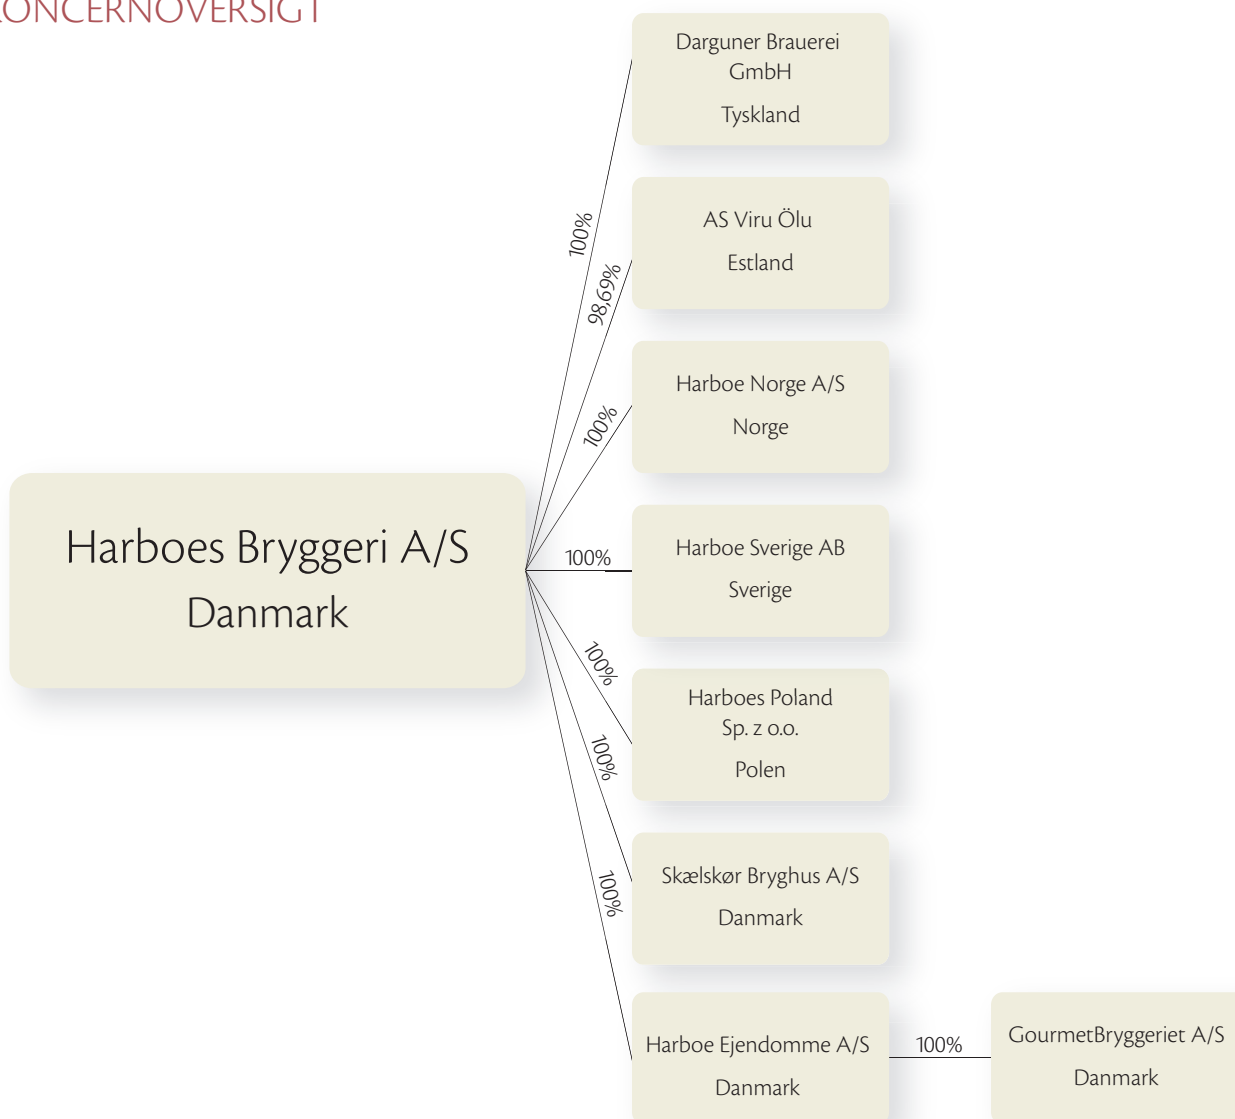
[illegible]ONCERNOVERSIGT

Harboes Bryggeri A/S
Danmark

100%
Darguner Brauerei GmbH
Tyskland

98,69%
AS Viru Ölu
Estland

100%
Harboe Norge A/S
Norge

100%
Harboe Sverige AB
Sverige

100%
Harboes Poland Sp. z o.o.
Polen

100%
Skælskør Bryghus A/S
Danmark

100%
Harboe Ejendomme A/S
Danmark

100%
GourmetBryggeriet A/S
Danmark